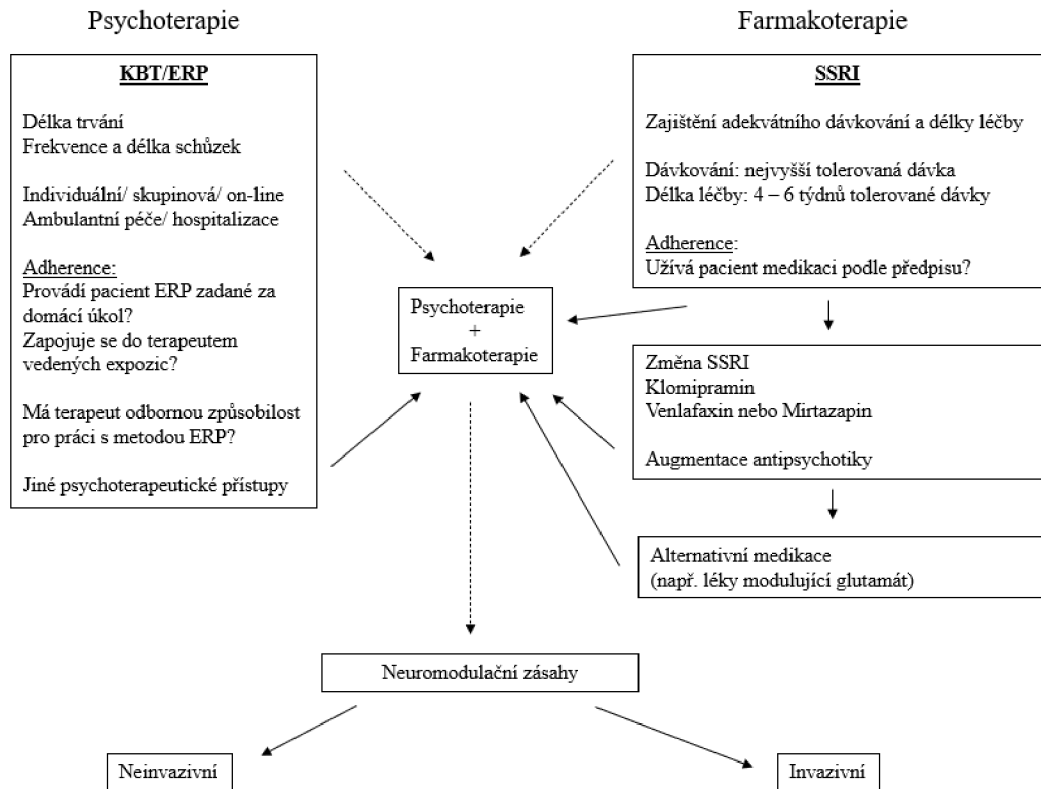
Psychoterapie

Farmakoterapie

KBT/ERP

Délka trvání
Frekvence a délka schůzek

Individuální/ skupinová/ on-line
Ambulantní péče/ hospitalizace

Adherence:
Provádí pacient ERP zadané za domácí úkol?
Zapojuje se do terapeutem vedených expozic?

Má terapeut odbornou způsobilost pro práci s metodou ERP?

Jiné psychoterapeutické přístupy

SSRI

Zajištění adekvátního dávkování a délky léčby

Dávkování: nejvyšší tolerovaná dávka
Délka léčby: 4 – 6 týdnů tolerované dávky

Adherence:
Užívá pacient medikaci podle předpisu?

Psychoterapie
+
Farmakoterapie

Změna SSRI
Klomipramin
Venlafaxin nebo Mirtazapin

Augmentace antipsychotiky

Alternativní medikace
(např. léky modulující glutamát)

Neuromodulační zásahy

Neinvazivní

Invazivní